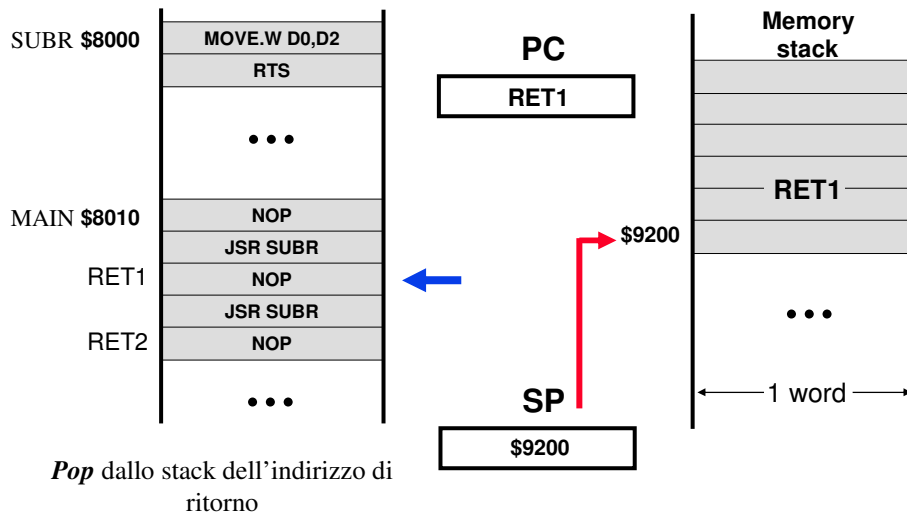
SUBR **$8000**

MOVE.W D0,D2

RTS

•••

MAIN **$8010**

NOP

JSR SUBR

RET1

NOP

JSR SUBR

RET2

NOP

•••

PC

RET1

$9200

SP

$9200

Memory stack

RET1

•••

1 word

***Pop*** dallo stack dell'indirizzo di ritorno